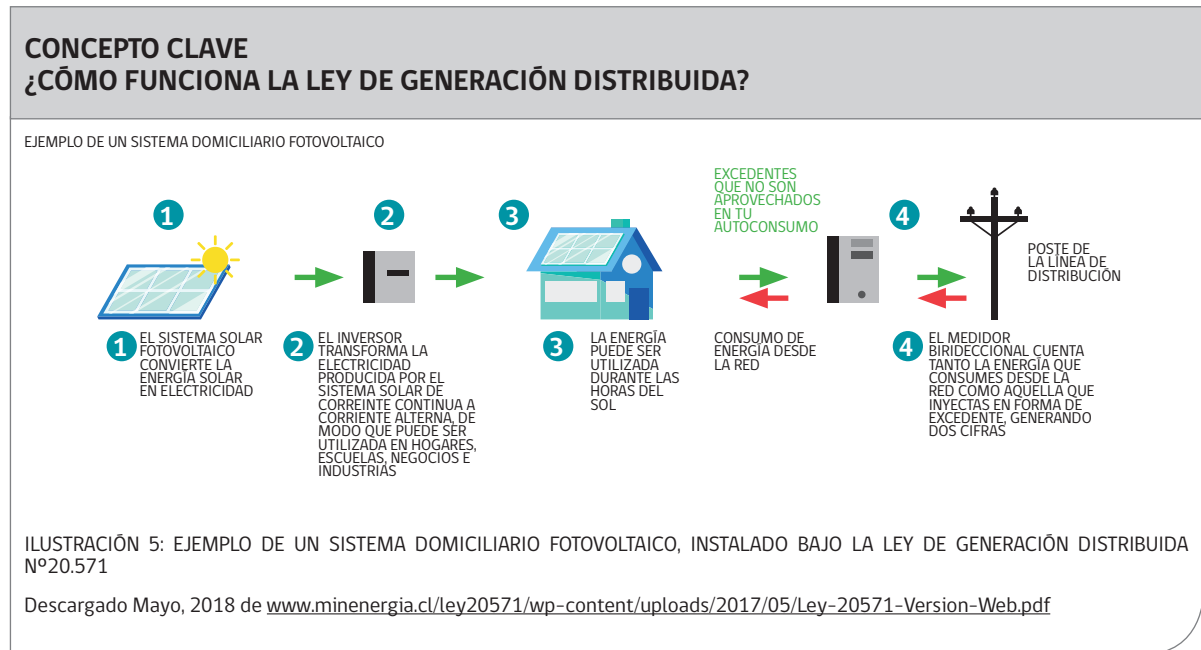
CONCEPTO CLAVE
¿CÓMO FUNCIONA LA LEY DE GENERACIÓN DISTRIBUIDA?

EJEMPLO DE UN SISTEMA DOMICILIARIO FOTOVOLTAICO

1

2

3

EXCEDENTES QUE NO SON APROVECHADOS EN TU AUTOCONSUMO

4

POSTE DE LA LÍNEA DE DISTRIBUCIÓN

1 EL SISTEMA SOLAR FOTOVOLTAICO CONVIERTE LA ENERGÍA SOLAR EN ELECTRICIDAD

2 EL INVERSOR TRANSFORMA LA ELECTRICIDAD PRODUCIDA POR EL SISTEMA SOLAR DE CORREINTE CONTINUA A CORRIENTE ALTERNA, DE MODO QUE PUEDE SER UTILIZADA EN HOGARES, ESCUELAS, NEGOCIOS E INDUSTRIAS

3 LA ENERGÍA PUEDE SER UTILIZADA DURANTE LAS HORAS DEL SOL

CONSUMO DE ENERGÍA DESDE LA RED

4 EL MEDIDOR BIRIDECCIONAL CUENTA TANTO LA ENERGÍA QUE CONSUMES DESDE LA RED COMO AQUELLA QUE INYECTAS EN FORMA DE EXCEDENTE, GENERANDO DOS CIFRAS

ILUSTRACIÓN 5: EJEMPLO DE UN SISTEMA DOMICILIARIO FOTOVOLTAICO, INSTALADO BAJO LA LEY DE GENERACIÓN DISTRIBUIDA Nº20.571

Descargado Mayo, 2018 de www.minenergia.cl/ley20571/wp-content/uploads/2017/05/Ley-20571-Version-Web.pdf